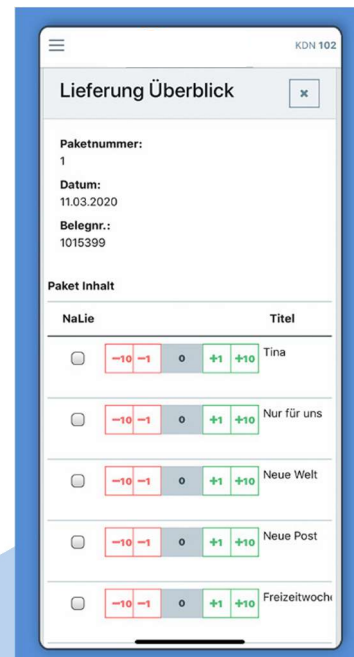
KDN 102

Lieferung Überblick

×

Paketnummer:
1

Datum:
11.03.2020

Belegnr.:
1015399

Paket Inhalt

| NaLie | | Titel |
|---|---|---|
| | −10 −1 0 +1 +10 | Tina |
| | −10 −1 0 +1 +10 | Nur für uns |
| | −10 −1 0 +1 +10 | Neue Welt |
| | −10 −1 0 +1 +10 | Neue Post |
| | −10 −1 0 +1 +10 | Freizeitwoche |